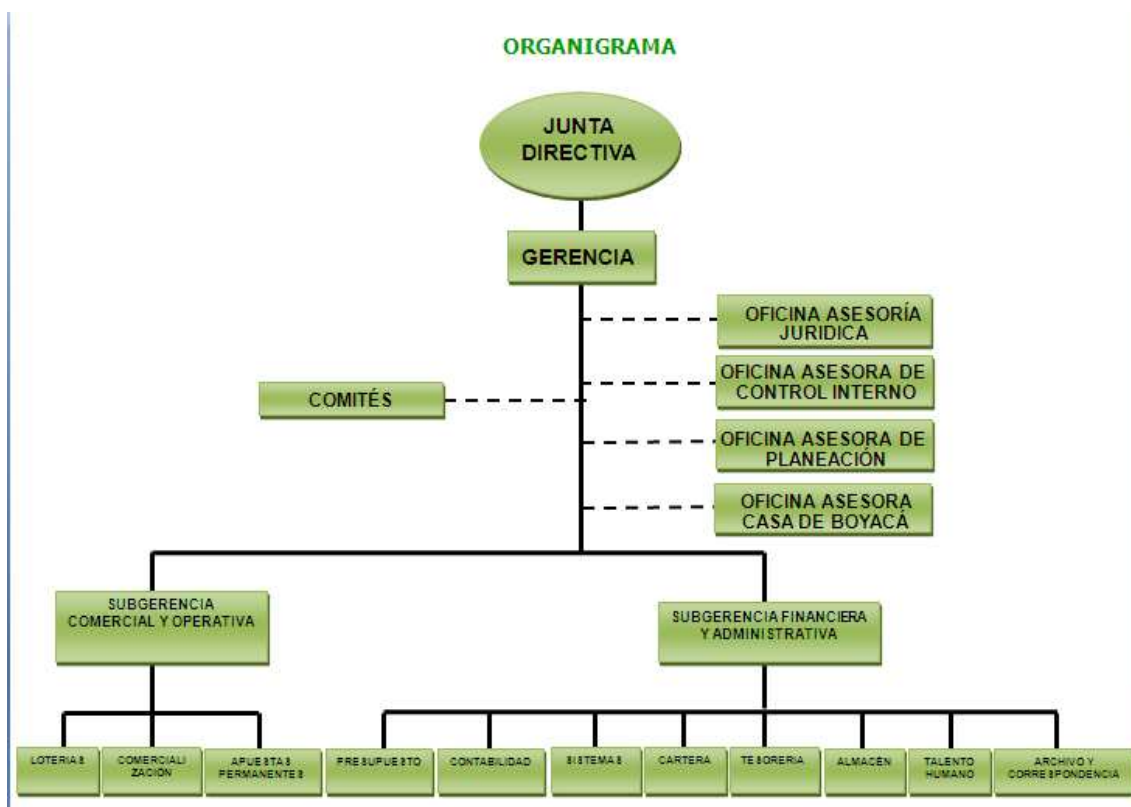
ORGANIGRAMA

JUNTA DIRECTIVA

GERENCIA

OFICINA ASESORÍA JURIDICA

OFICINA ASESORA DE CONTROL INTERNO

COMITÉS

OFICINA ASESORA DE PLANEACIÓN

OFICINA ASESORA CASA DE BOYACÁ

SUBGERENCIA COMERCIAL Y OPERATIVA

SUBGERENCIA FINANCIERA Y ADMINISTRATIVA

LOTERIAS

COMERCIALIZACIÓN

APUESTAS PERMANENTES

PRESUPUESTO

CONTABILIDAD

SISTEMAS

CARTERA

TESORERIA

ALMACÉN

TALENTO HUMANO

ARCHIVO Y CORRESPONDENCIA